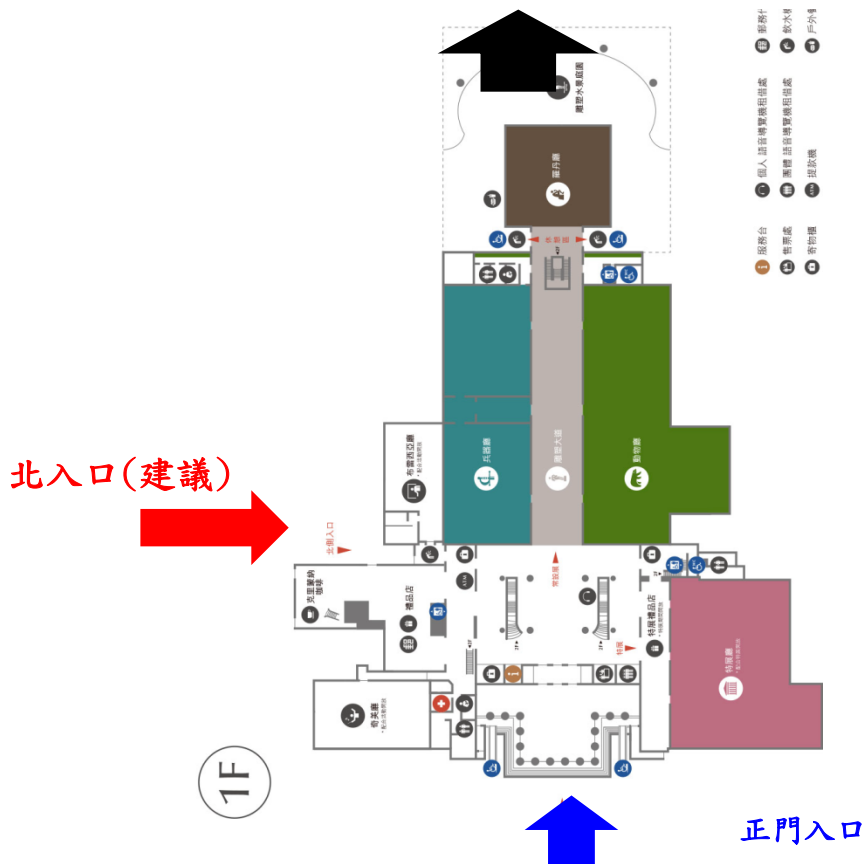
北入口(建議)

正門入口

1F

雕塑水景庭園

蒸汽火車

雕塑大道

兵器廳

動物廳

特展廳

奇美廳

布雷西亞廳

北側入口

禮品店

特展禮品店

義式咖啡

服務台

售票處

寄物櫃

個人語音導覽機租借處

團體語音導覽機租借處

提款機

郵務中心

飲水機

戶外餐飲

入口

2F

1F